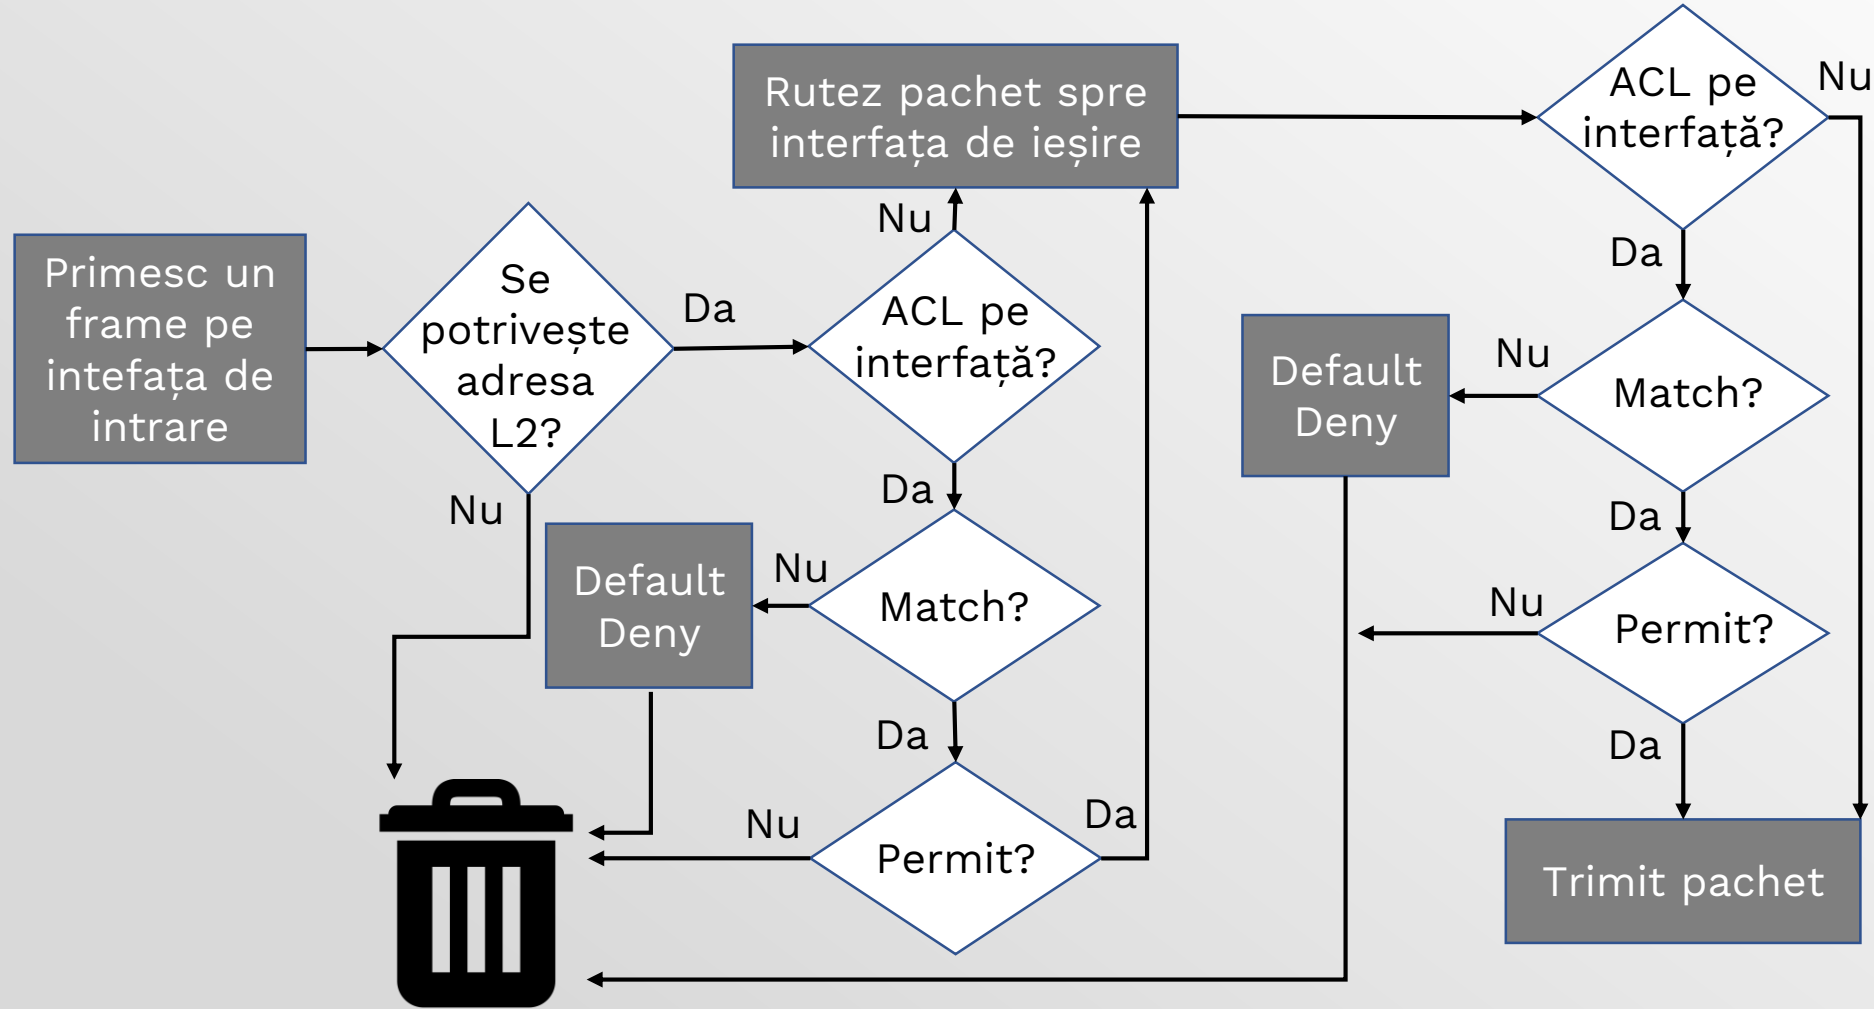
Primesc un frame pe intefața de intrare

Se potrivește adresa L2?

Nu

Da

ACL pe interfață?

Nu

Rutez pachet spre interfața de ieșire

Da

Match?

Nu

Default Deny

Da

Permit?

Nu

Da

ACL pe interfață?

Nu

Da

Match?

Nu

Default Deny

Da

Permit?

Nu

Da

Trimit pachet